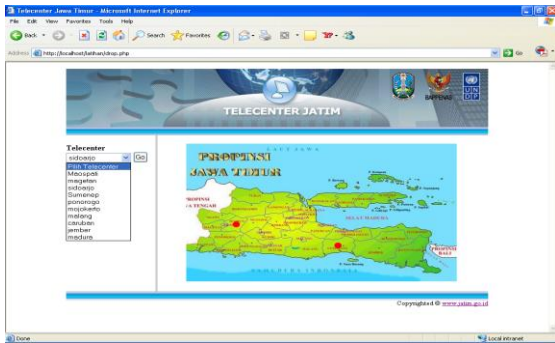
Telecenter Jawa Timur - Microsoft Internet Explorer

File Edit View Favorites Tools Help

Back Search Favorites

Address http://localhost/latihan/drop.php

Go

TELECENTER JATIM

BAPPENAS

Telecenter

sidoarjo

Go

Pilih Telecenter
Maospati
magetan
sidoarjo
Sumenep
ponorogo
mojokerto
malang
caruban
jember
madura

PROPINSI
JAWA TIMUR

LAUT JAWA

SELAT MADURA

PROPINSI JAWA TENGAH

PROPINSI BALI

SAMUDERA INDONESIA

Copyrighted © www.jatim.go.id

Done

Local intranet